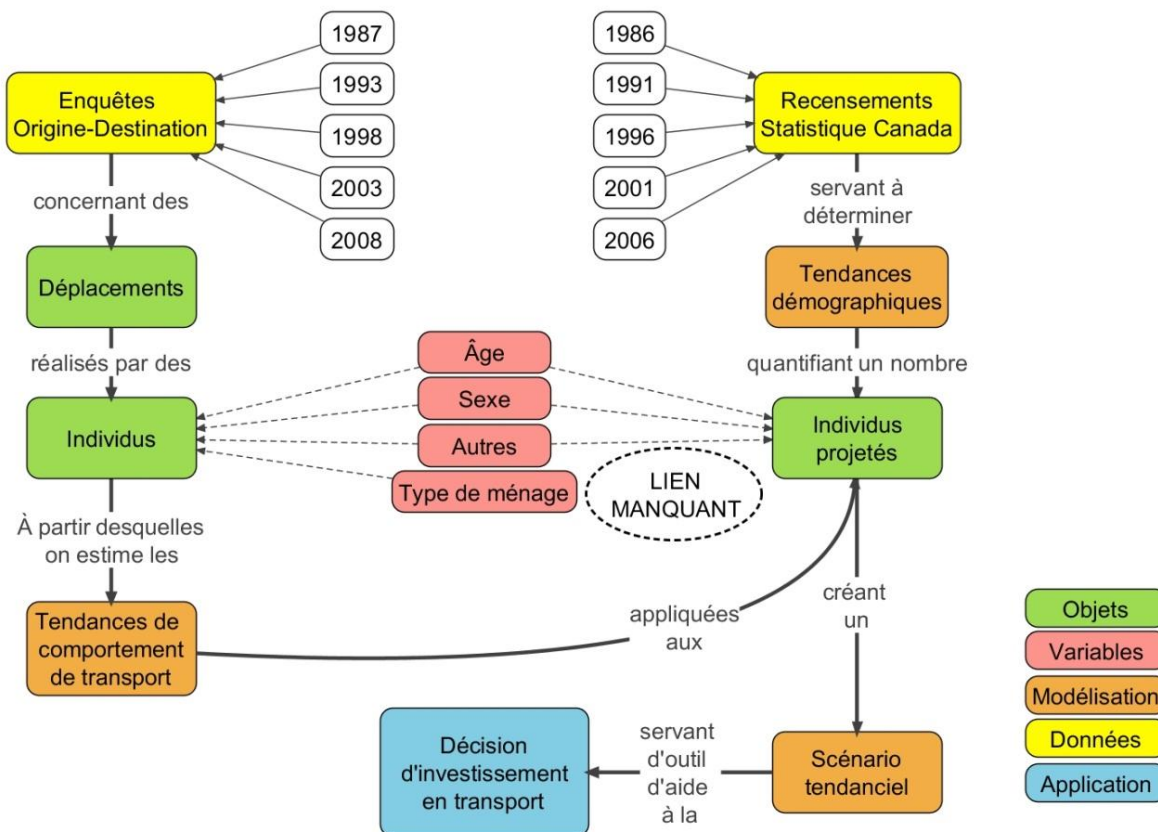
1987
1993
1998
2003
2008

Enquêtes Origine-Destination

1986
1991
1996
2001
2006

Recensements Statistique Canada

concernant des

servant à déterminer

Déplacements

Tendances démographiques

réalisés par des

quantifiant un nombre

Âge
Sexe
Autres
Type de ménage

LIEN MANQUANT

Individus

Individus projetés

À partir desquelles on estime les

créant un

appliquées aux

Tendances de comportement de transport

Décision d'investissement en transport

servant d'outil d'aide à la

Scénario tendanciel

Objets
Variables
Modélisation
Données
Application